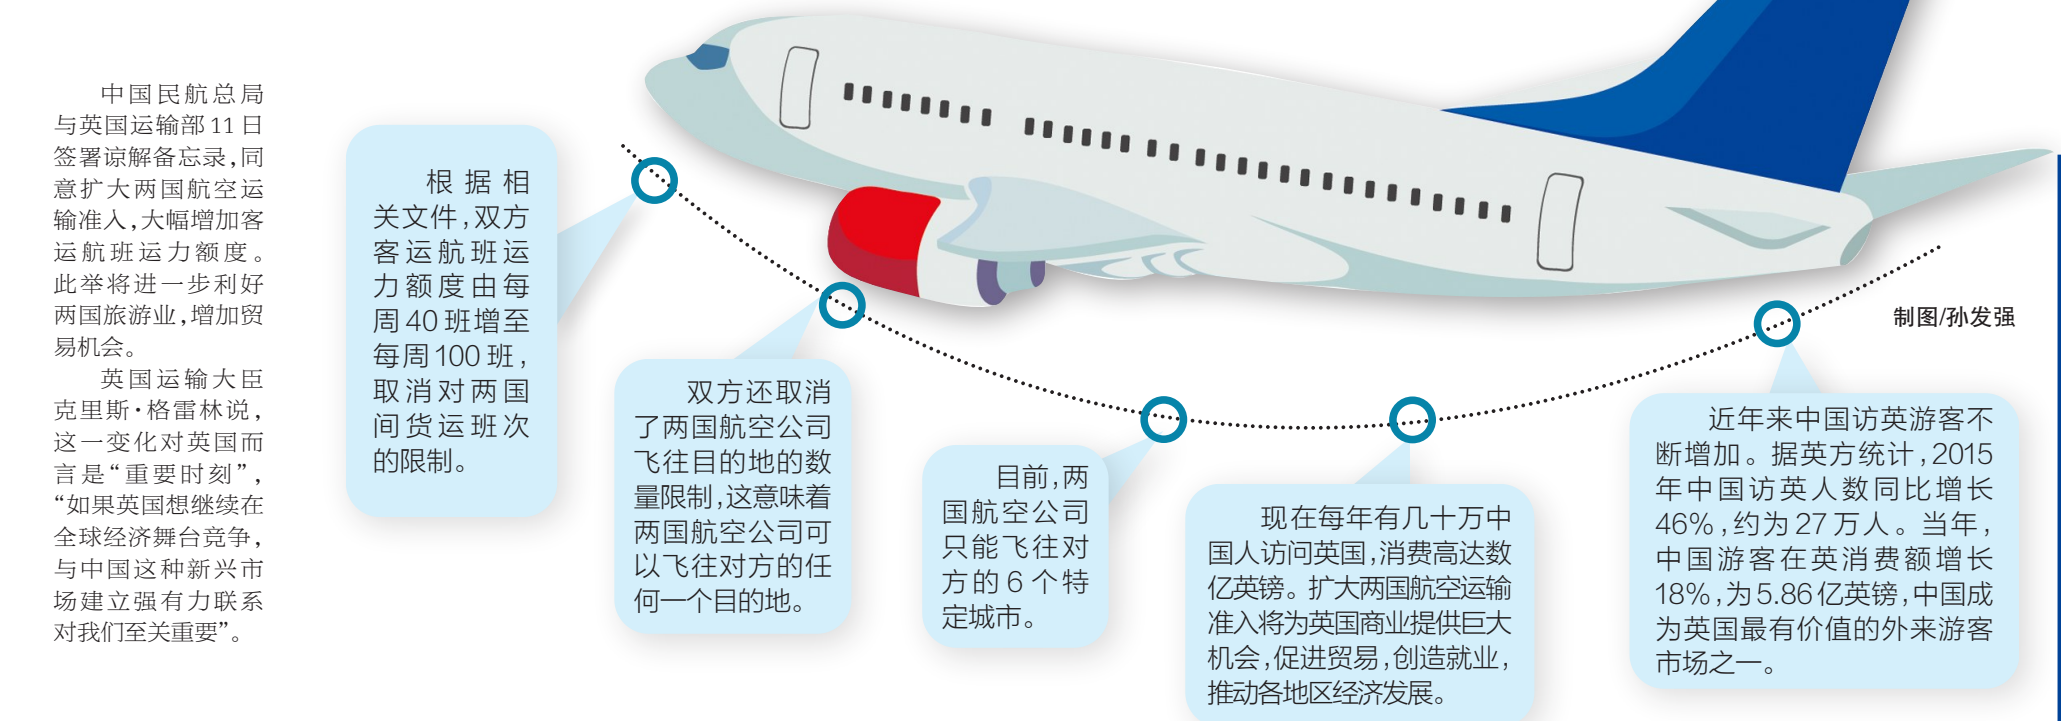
中国民航总局与英国运输部11日签署谅解备忘录，同意扩大两国航空运输准入，大幅增加客运航班运力额度。此举将进一步利好两国旅游业，增加贸易机会。

英国运输大臣克里斯·格雷林说，这一变化对英国而言是“重要时刻”，“如果英国想继续在全球经济舞台竞争，与中国这种新兴市场建立强有力联系对我们至关重要”。

根据相关文件，双方客运航班运力额度由每周40班增至每周100班，取消对两国间货运班次的限制。

双方还取消了两国航空公司飞往目的地的数量限制，这意味着两国航空公司可以飞往对方的任何一个目的地。

目前，两国航空公司只能飞往对方的6个特定城市。

现在每年有几十万中国人访问英国，消费高达数亿英镑。扩大两国航空运输准入将为英国商业提供巨大机会，促进贸易，创造就业，推动各地区经济发展。

近年来中国访英游客不断增加。据英方统计，2015年中国访英人数同比增长46%，约为27万人。当年，中国游客在英消费额增长18%，为5.86亿英镑，中国成为英国最有价值的外来游客市场之一。

制图/孙发强